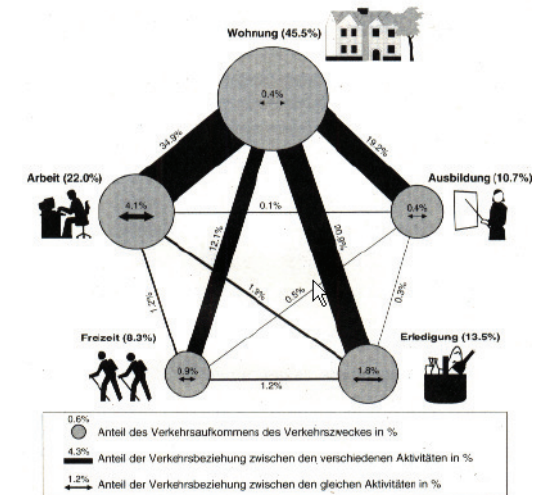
Wohnung (45.5%)

0.4%

Arbeit (22.0%)

4.1%

Ausbildung (10.7%)

0.4%

Freizeit (8.3%)

0.9%

Erledigung (13.5%)

1.8%

34.9%

19.2%

0.1%

12.1%

20.9%

1.3%

0.6%

0.3%

1.2%

1.2%

0.6%
Anteil des Verkehrsaufkommens des Verkehrszweckes in %

4.3%
Anteil der Verkehrsbeziehung zwischen den verschiedenen Aktivitäten in %

1.2%
Anteil der Verkehrsbeziehung zwischen den gleichen Aktivitäten in %